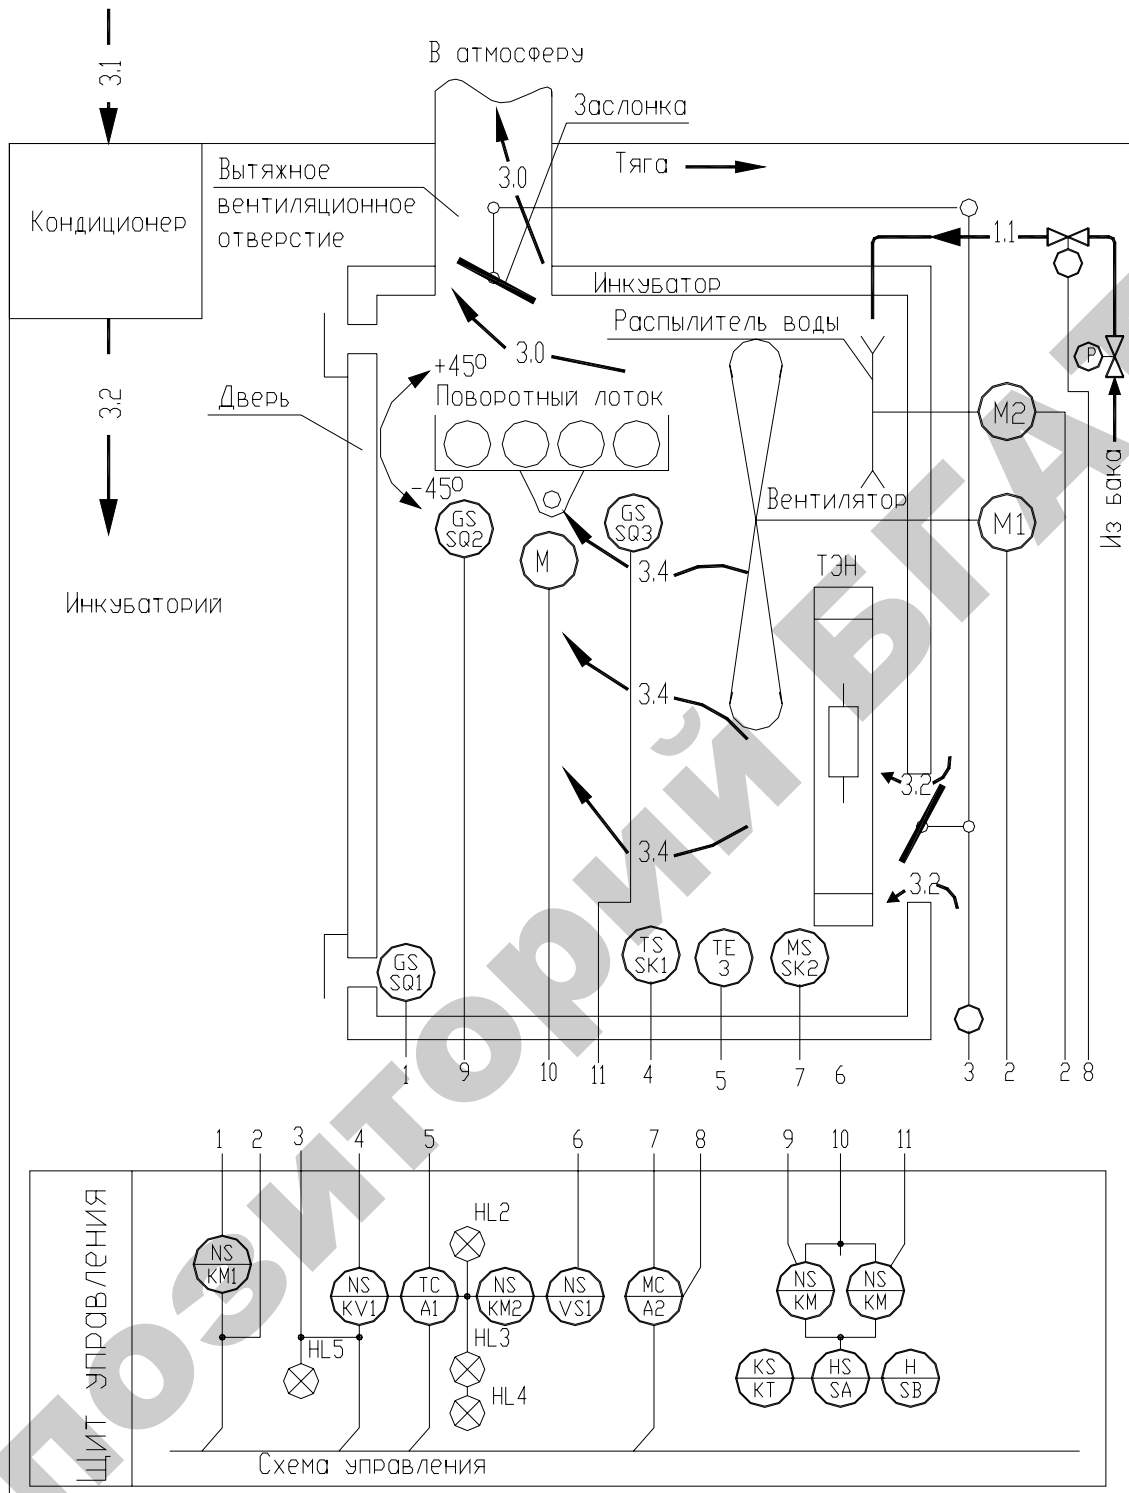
В атмосферу
3.1
Заслонка
Тяга
Кондиционер
Вытяжное вентиляционное отверстие
3.0
1.1
Инкубатор
Распылитель воды
3.0
+45°
3.2
Дверь
Поворотный лоток
M2
P
-45°
Из бака
GS SQ2
GS SQ3
Вентилятор
M1
M
3.4
ТЭН
Инкубаторий
3.4
3.2
3.4
3.2
GS SQ1
TS SK1
TE 3
MS SK2
1 9 10 11 4 5 7 6 3 2 2 8
1 2 3 4 5 6 7 8 9 10 11
Щит управления
HL2
NS KM1
NS KV1
TC A1
NS KM2
NS VS1
MC A2
NS KM
NS KM
HL5
HL3
KS KT
HS SA
H SB
HL4
Схема управления
ПОЗИТОРИЙ БГАТУ